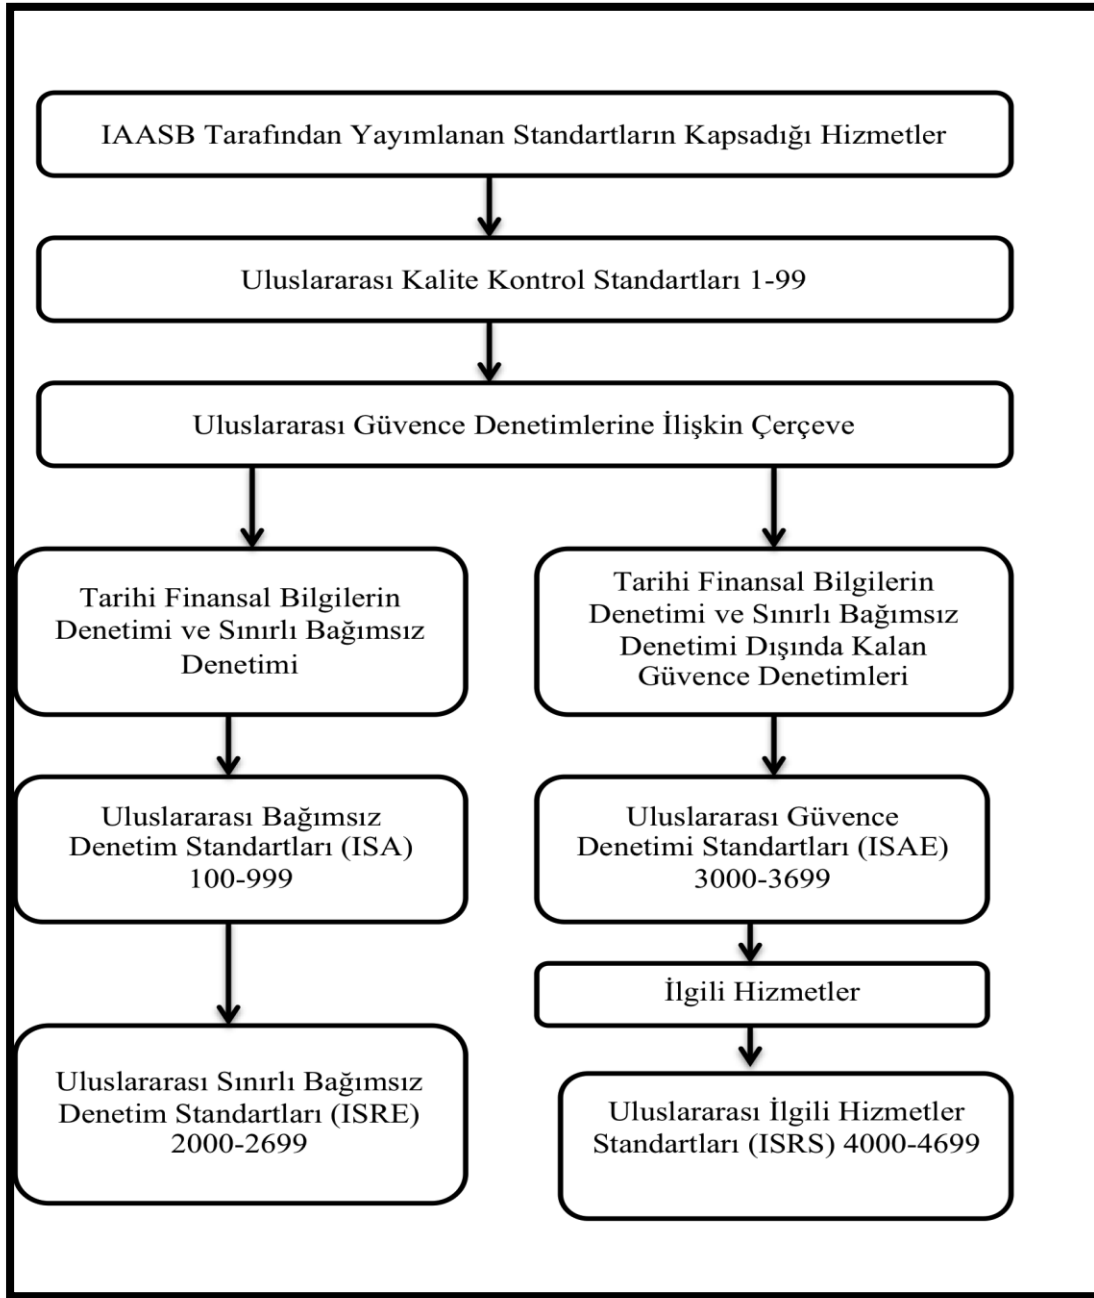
IAASB Tarafından Yayımlanan Standartların Kapsadığı Hizmetler

Uluslararası Kalite Kontrol Standartları 1-99

Uluslararası Güvence Denetimlerine İlişkin Çerçeve

Tarihi Finansal Bilgilerin Denetimi ve Sınırlı Bağımsız Denetimi

Tarihi Finansal Bilgilerin Denetimi ve Sınırlı Bağımsız Denetimi Dışında Kalan Güvence Denetimleri

Uluslararası Bağımsız Denetim Standartları (ISA) 100-999

Uluslararası Güvence Denetimi Standartları (ISAE) 3000-3699

İlgili Hizmetler

Uluslararası Sınırlı Bağımsız Denetim Standartları (ISRE) 2000-2699

Uluslararası İlgili Hizmetler Standartları (ISRS) 4000-4699